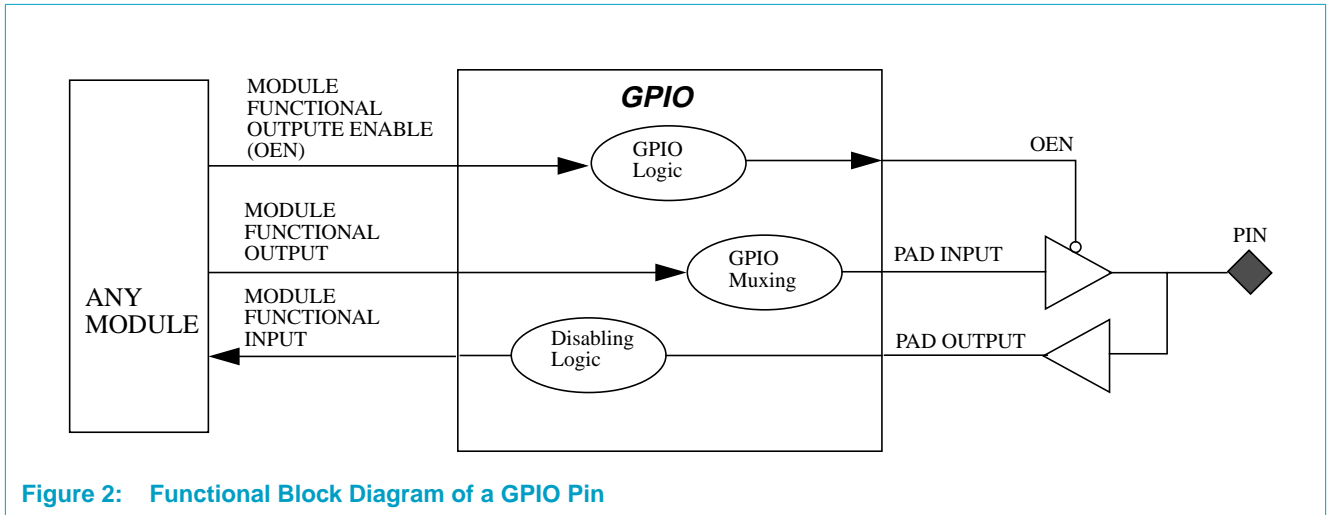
ANY MODULE

MODULE FUNCTIONAL OUTPUTE ENABLE (OEN)

MODULE FUNCTIONAL OUTPUT

MODULE FUNCTIONAL INPUT

GPIO

GPIO Logic

GPIO Muxing

Disabling Logic

OEN

PAD INPUT

PAD OUTPUT

PIN

Figure 2: Functional Block Diagram of a GPIO Pin